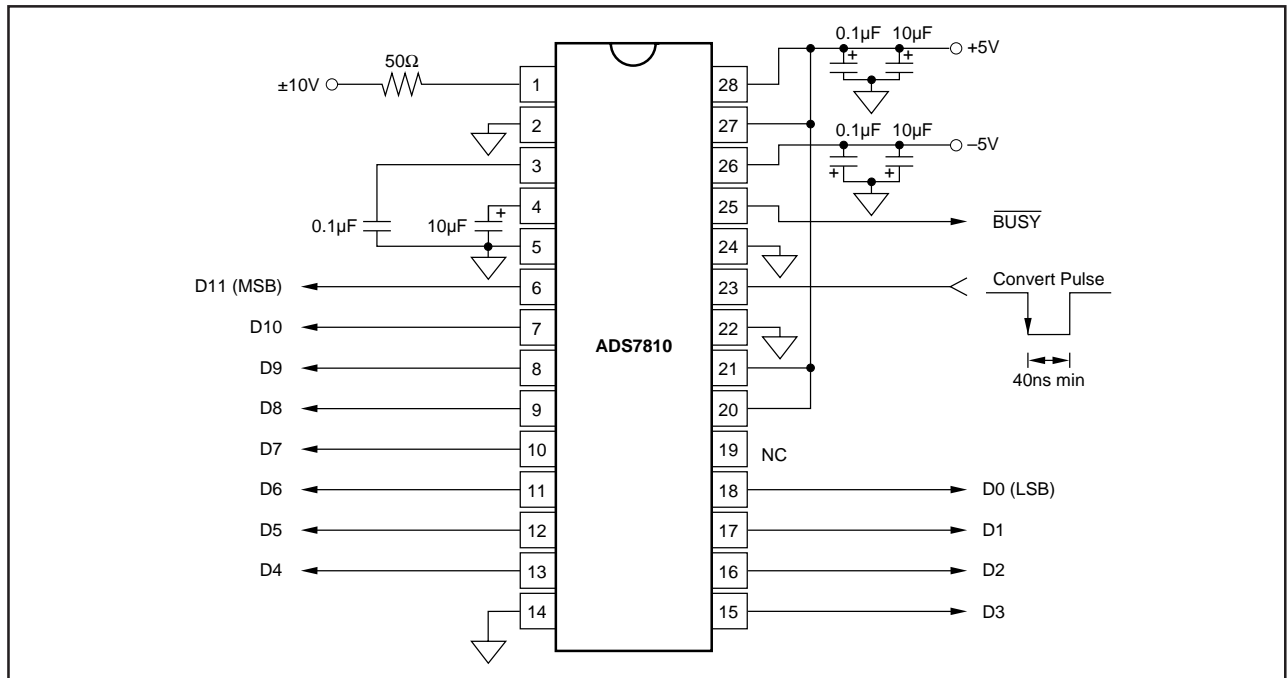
$\pm10V$
$50\Omega$
1
2
3
4
5
6
7
8
9
10
11
12
13
14
$0.1\mu F$
$10\mu F$
+
D11 (MSB)
D10
D9
D8
D7
D6
D5
D4
ADS7810
28
27
26
25
24
23
22
21
20
19
18
17
16
15
$0.1\mu F$ $10\mu F$
+ +
+5V
$0.1\mu F$ $10\mu F$
+ +
–5V
$\overline{BUSY}$
Convert Pulse
40ns min
NC
D0 (LSB)
D1
D2
D3